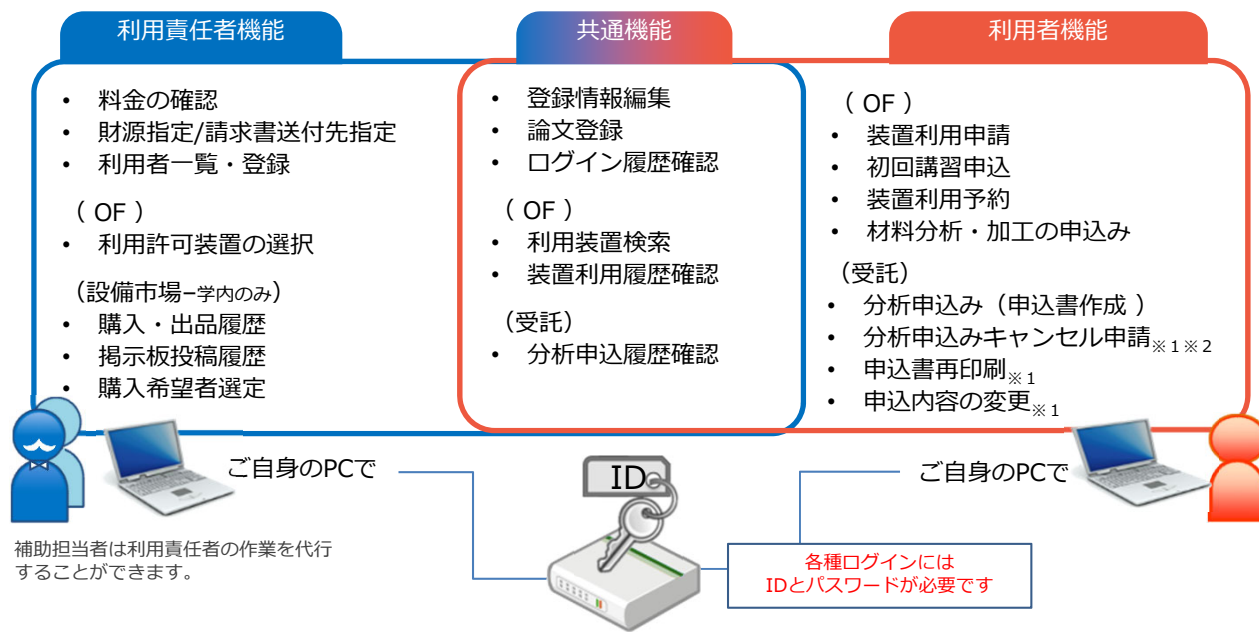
利用責任者機能

- 料金の確認
- 財源指定/請求書送付先指定
- 利用者一覧・登録

（ OF ）
- 利用許可装置の選択

（設備市場ｰ学内のみ）
- 購入・出品履歴
- 掲示板投稿履歴
- 購入希望者選定

共通機能

- 登録情報編集
- 論文登録
- ログイン履歴確認

（ OF ）
- 利用装置検索
- 装置利用履歴確認

（受託）
- 分析申込履歴確認

利用者機能

（ OF ）
- 装置利用申請
- 初回講習申込
- 装置利用予約
- 材料分析・加工の申込み

（受託）
- 分析申込み（申込書作成 ）
- 分析申込みキャンセル申請※１※２
- 申込書再印刷※１
- 申込内容の変更※１

ご自身のPCで

ご自身のPCで

ID

補助担当者は利用責任者の作業を代行することができます。

各種ログインには
IDとパスワードが必要です